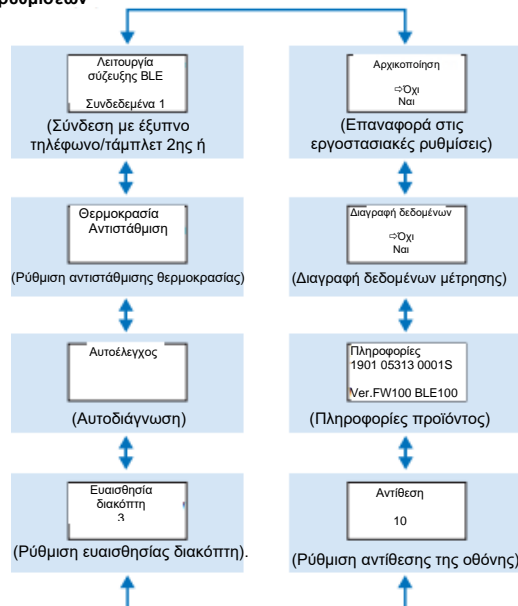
ρυθμίσεων

Λειτουργία σύζευξης BLE

Συνδεδεμένα 1

(Σύνδεση με έξυπνο τηλέφωνο/τάμπλετ 2ης ή

Θερμοκρασία Αντιστάθμιση

(Ρύθμιση αντιστάθμισης θερμοκρασίας)

Αυτοέλεγχος

(Αυτοδιάγνωση)

Ευαισθησία διακόπτη
3

(Ρύθμιση ευαισθησίας διακόπτη).

Αρχικοποίηση

⇨Όχι
Ναι

(Επαναφορά στις εργοστασιακές ρυθμίσεις)

Διαγραφή δεδομένων

⇨Όχι
Ναι

(Διαγραφή δεδομένων μέτρησης)

Πληροφορίες
1901 05313 0001S

Ver.FW100 BLE100

(Πληροφορίες προϊόντος)

Αντίθεση

10

(Ρύθμιση αντίθεσης της οθόνης)